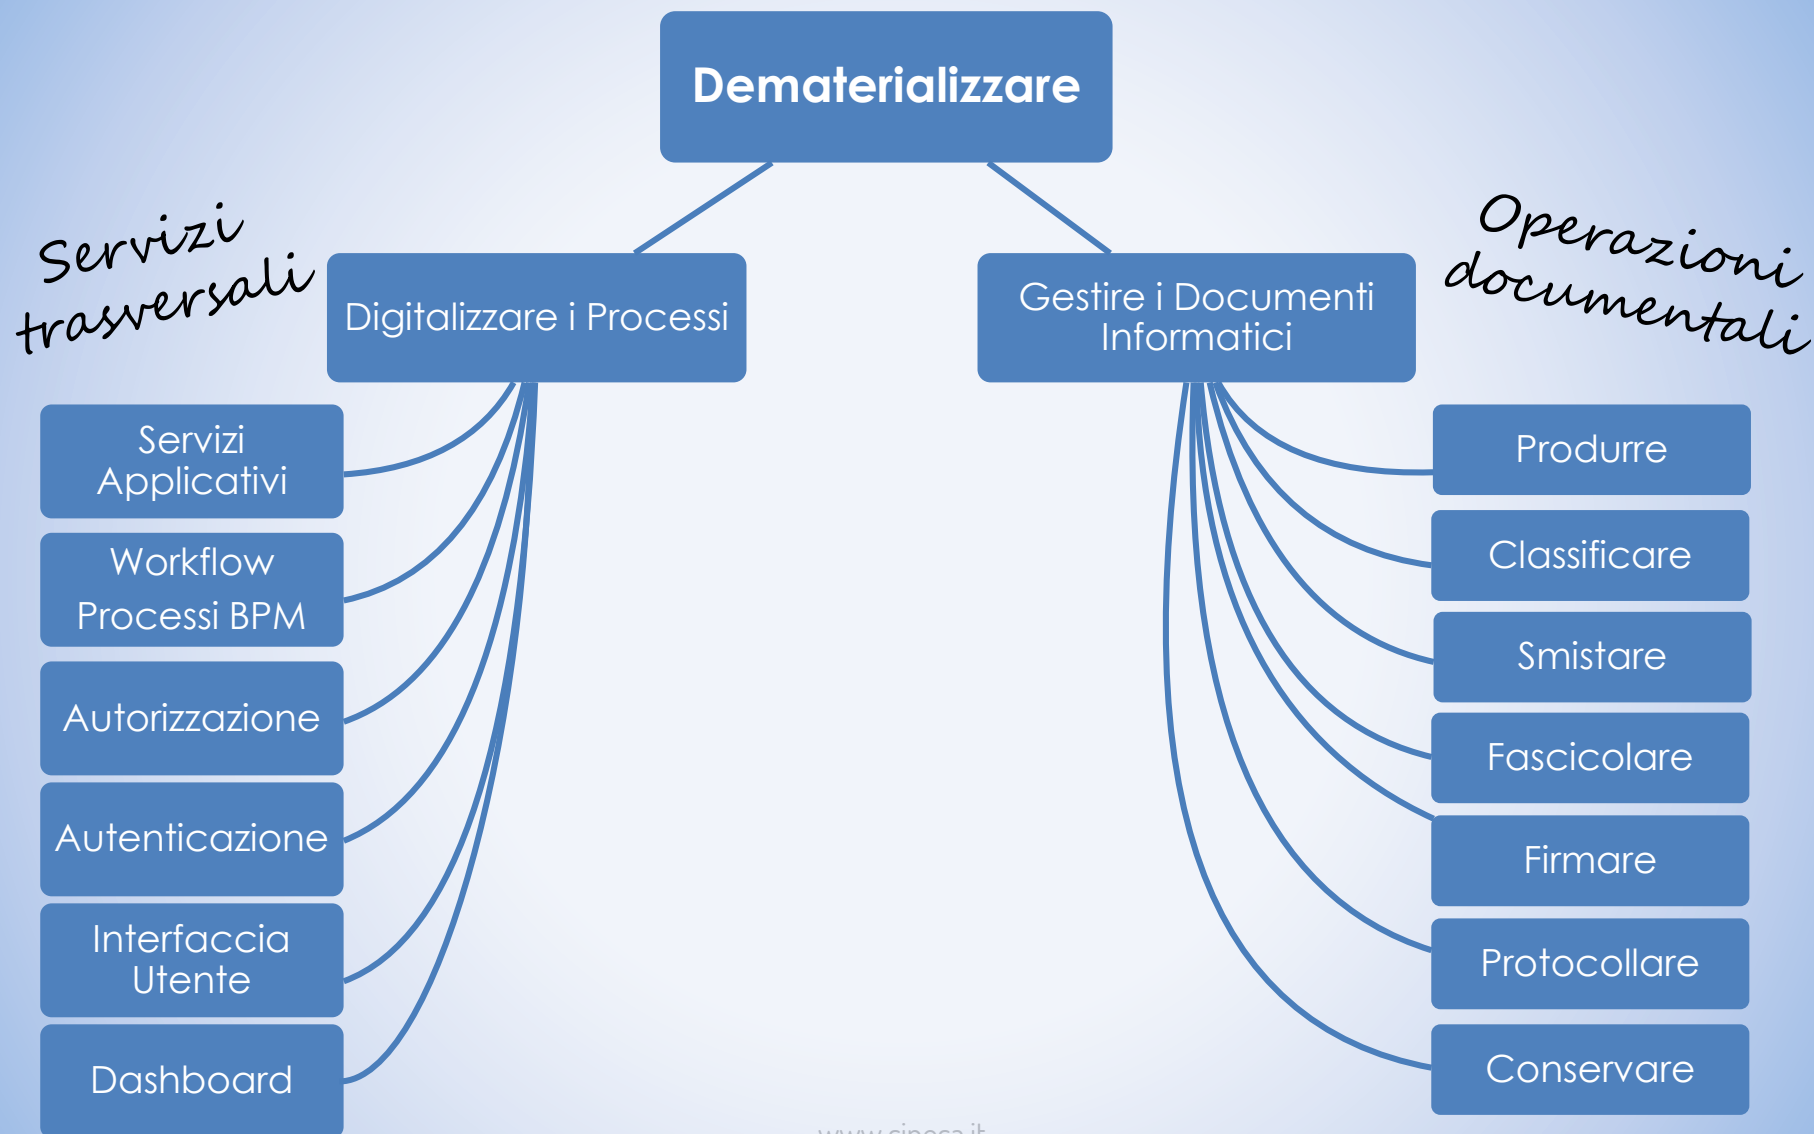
Dematerializzare

Servizi trasversali

Digitalizzare i Processi

Gestire i Documenti Informatici

Operazioni documentali

Servizi Applicativi

Workflow Processi BPM

Autorizzazione

Autenticazione

Interfaccia Utente

Dashboard

Produrre

Classificare

Smistare

Fascicolare

Firmare

Protocollare

Conservare

www.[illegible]